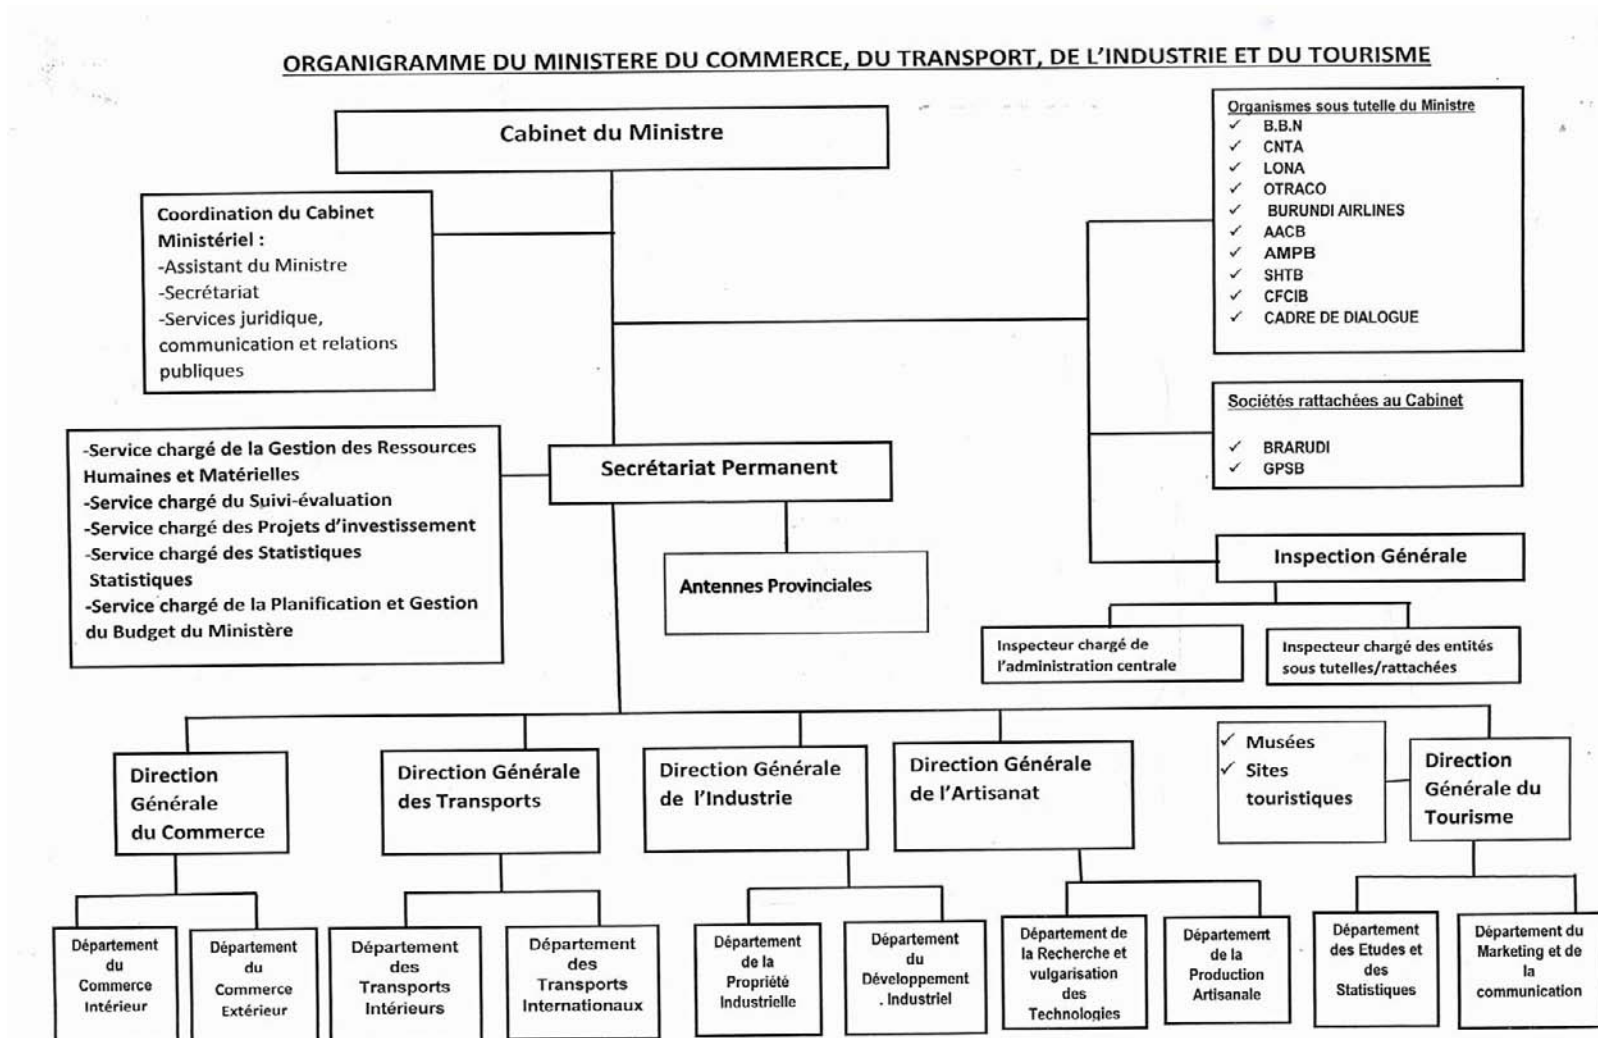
ORGANIGRAMME DU MINISTERE DU COMMERCE, DU TRANSPORT, DE L'INDUSTRIE ET DU TOURISME

Cabinet du Ministre

Coordination du Cabinet Ministériel :
-Assistant du Ministre
-Secrétariat
-Services juridique, communication et relations publiques

Organismes sous tutelle du Ministre
✓ B.B.N
✓ CNTA
✓ LONA
✓ OTRACO
✓ BURUNDI AIRLINES
✓ AACB
✓ AMPB
✓ SHTB
✓ CFCIB
✓ CADRE DE DIALOGUE

Sociétés rattachées au Cabinet
✓ BRARUDI
✓ GPSB

-Service chargé de la Gestion des Ressources Humaines et Matérielles
-Service chargé du Suivi-évaluation
-Service chargé des Projets d'investissement
-Service chargé des Statistiques Statistiques
-Service chargé de la Planification et Gestion du Budget du Ministère

Secrétariat Permanent

Antennes Provinciales

Inspection Générale

Inspecteur chargé de l'administration centrale

Inspecteur chargé des entités sous tutelles/rattachées

Direction Générale du Commerce

Direction Générale des Transports

Direction Générale de l'Industrie

Direction Générale de l'Artisanat

✓ Musées
✓ Sites touristiques

Direction Générale du Tourisme

Département du Commerce Intérieur

Département du Commerce Extérieur

Département des Transports Intérieurs

Département des Transports Internationaux

Département de la Propriété Industrielle

Département du Développement . Industriel

Département de la Recherche et vulgarisation des Technologies

Département de la Production Artisanale

Département des Etudes et des Statistiques

Département du Marketing et de la communication